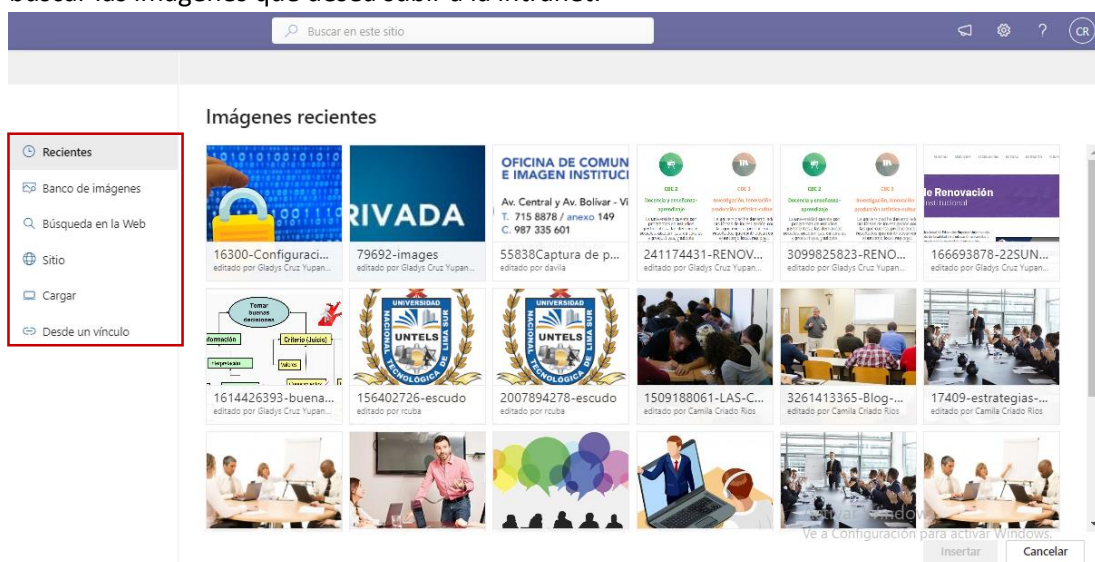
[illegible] las imágenes que desea subir a la intranet.

Buscar en este sitio

CR

Imágenes recientes

Recientes
Banco de imágenes
Búsqueda en la Web
Sitio
Cargar
Desde un vínculo

RIVADA

OFICINA DE COMUN
E IMAGEN INSTITUCI
Av. Central y Av. Bolivar - Vi
T. 715 8878 / anexo 149
C. 987 335 601

de Renovación

16300-Configuraci...
editado por Gladys Cruz Yupan...
79692-images
editado por Gladys Cruz Yupan...
55838Captura de p...
editado por davila
241174431-RENOV...
editado por Gladys Cruz Yupan...
3099825823-RENO...
editado por Gladys Cruz Yupan...
166693878-22SUN...
editado por Gladys Cruz Yupan...

Tomar buenas decisiones
Criterio (Juicio)

UNIVERSIDAD NACIONAL TECNOLÓGICA DE LIMA SUR
UNTELS

1614426393-buena...
editado por Gladys Cruz Yupan...
156402726-escudo
editado por rcuba
2007894278-escudo
editado por rcuba
1509188061-LAS-C...
editado por Camila Criado Rios
3261413365-Blog-...
editado por Camila Criado Rios
17409-estrategias-...
editado por Camila Criado Rios

Activar Windows
Ve a Configuración para activar Windows.

Insertar
Cancelar